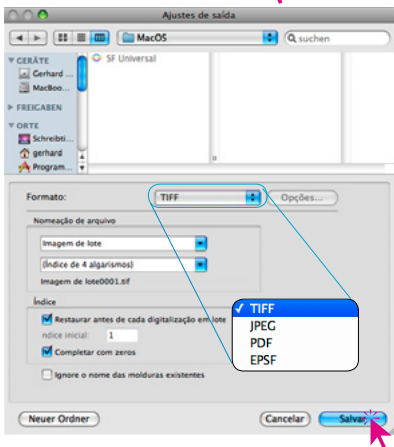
Ajustes de saída

MacOS

suchen

GERÄTE

Gerhard ...

MacBoo...

FREIGABEN

ORTE

Schreibti...

gerhard

Program...

SF Universal

Formato:

TIFF

Opções...

Nomeação de arquivo

Imagem de lote

(Índice de 4 algarismos)

Imagem de lote0001.tif

Índice

Restaurar antes de cada digitalização em lote

ndice inicial: 1

Completar com zeros

Ignore o nome das molduras existentes

✓ TIFF

JPEG

PDF

EPSF

Neuer Ordner

Cancelar

Salvar